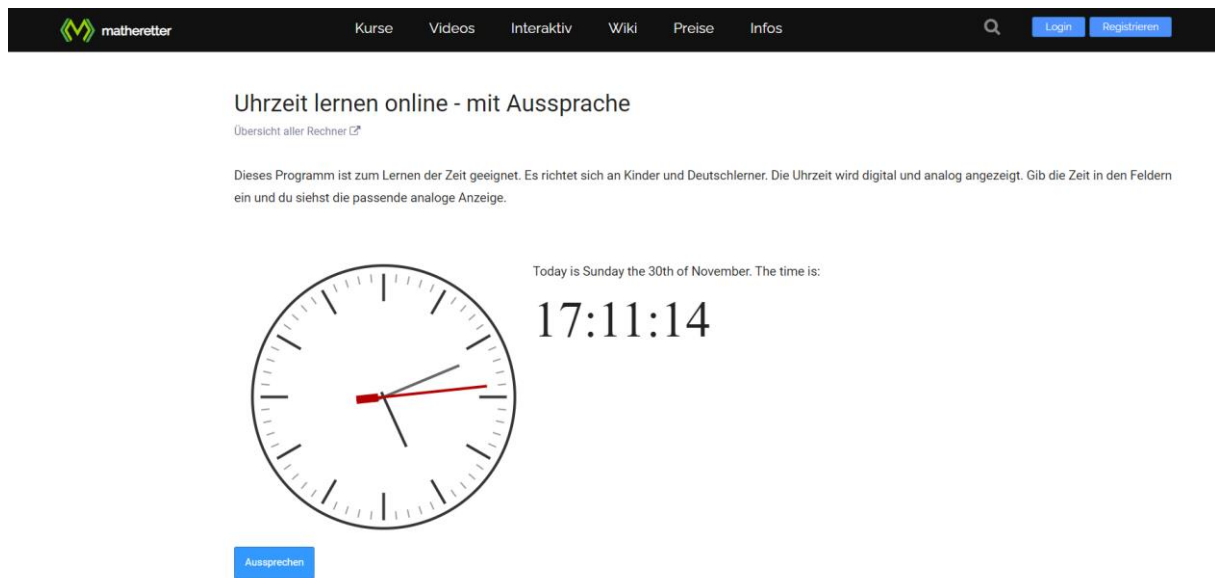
matheretter

Kurse Videos Interaktiv Wiki Preise Infos

Login Registrieren

Uhrzeit lernen online - mit Aussprache

Übersicht aller Rechner

Dieses Programm ist zum Lernen der Zeit geeignet. Es richtet sich an Kinder und Deutschlerner. Die Uhrzeit wird digital und analog angezeigt. Gib die Zeit in den Feldern ein und du siehst die passende analoge Anzeige.

Today is Sunday the 30th of November. The time is:

17:11:14

Aussprechen